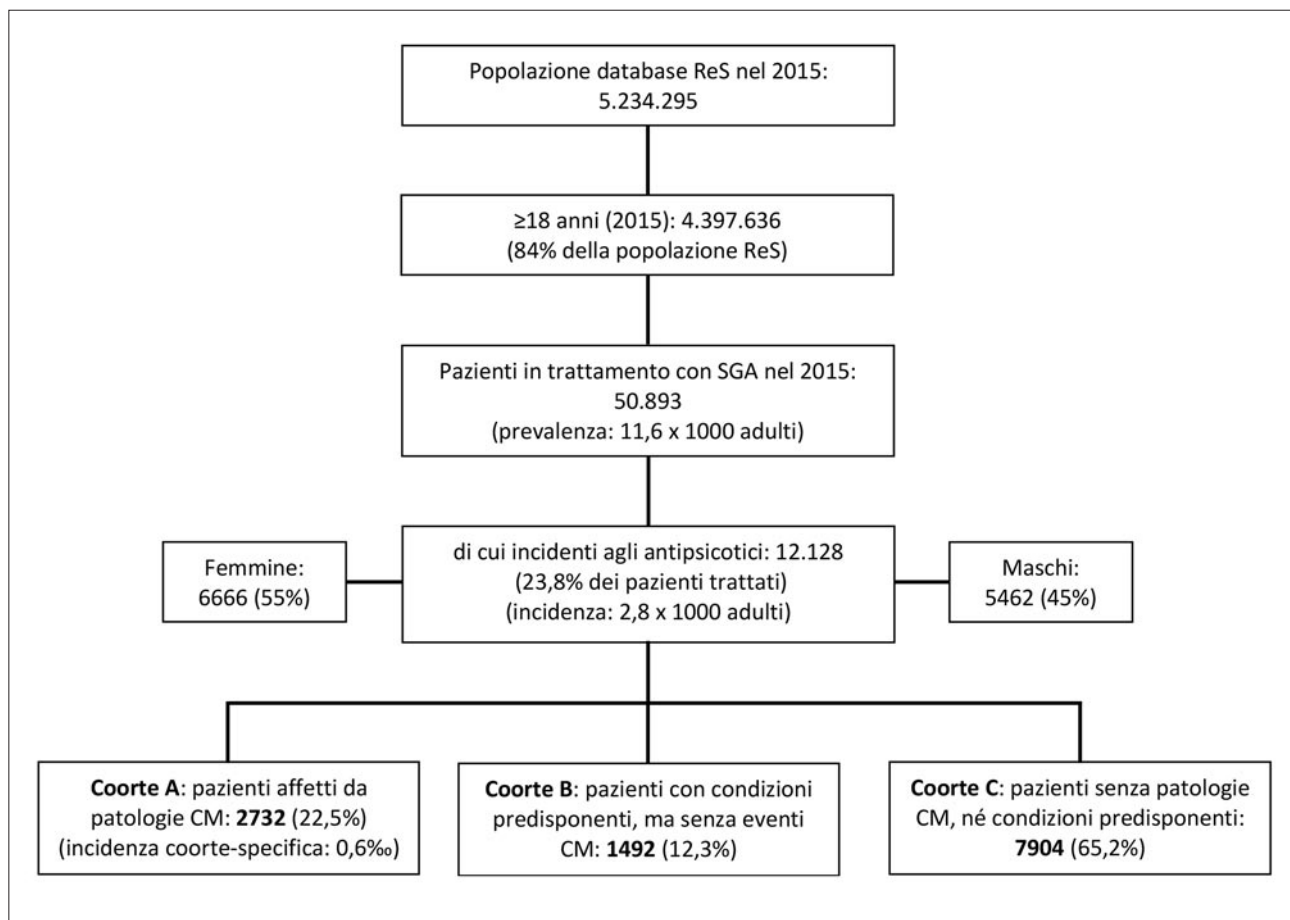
Popolazione database ReS nel 2015:
5.234.295

≥18 anni (2015): 4.397.636
(84% della popolazione ReS)

Pazienti in trattamento con SGA nel 2015:
50.893
(prevalenza: 11,6 x 1000 adulti)

Femmine:
6666 (55%)

di cui incidenti agli antipsicotici: 12.128
(23,8% dei pazienti trattati)
(incidenza: 2,8 x 1000 adulti)

Maschi:
5462 (45%)

**Coorte A**: pazienti affetti da patologie CM: **2732** (22,5%)
(incidenza coorte-specifica: 0,6‰)

**Coorte B**: pazienti con condizioni predisponenti, ma senza eventi CM: **1492** (12,3%)

**Coorte C**: pazienti senza patologie CM, né condizioni predisponenti: **7904** (65,2%)